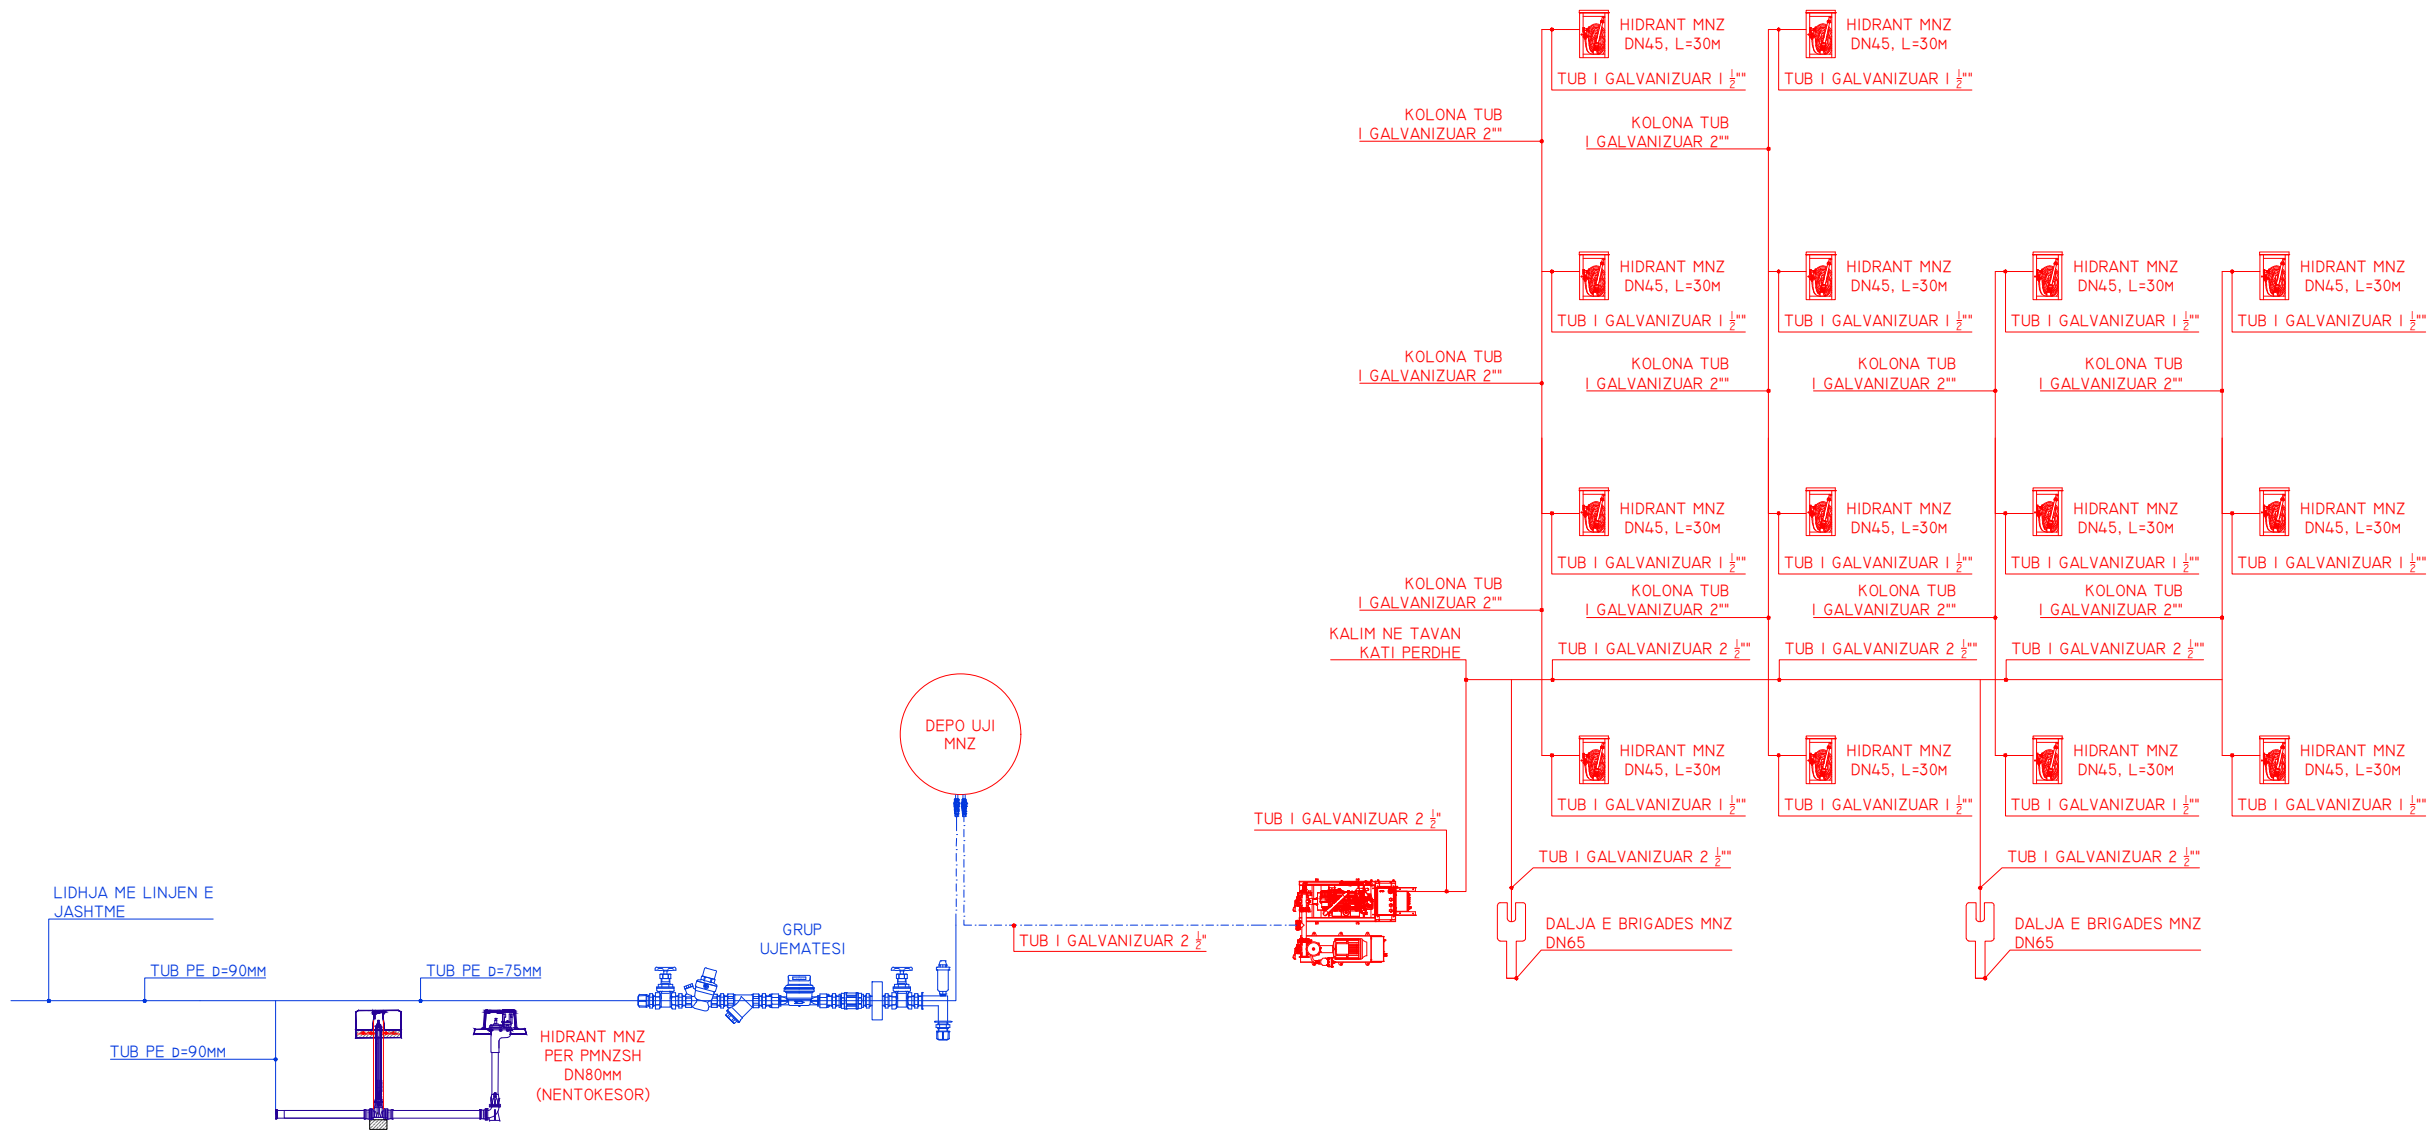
HIDRANT MNZ
DN45, L=30M
TUB I GALVANIZUAR I $\frac{1}{2}$""

HIDRANT MNZ
DN45, L=30M
TUB I GALVANIZUAR I $\frac{1}{2}$""

KOLONA TUB
I GALVANIZUAR 2""

KOLONA TUB
I GALVANIZUAR 2""

HIDRANT MNZ
DN45, L=30M
TUB I GALVANIZUAR I $\frac{1}{2}$""

HIDRANT MNZ
DN45, L=30M
TUB I GALVANIZUAR I $\frac{1}{2}$""

HIDRANT MNZ
DN45, L=30M
TUB I GALVANIZUAR I $\frac{1}{2}$""

HIDRANT MNZ
DN45, L=30M
TUB I GALVANIZUAR I $\frac{1}{2}$""

KOLONA TUB
I GALVANIZUAR 2""

KOLONA TUB
I GALVANIZUAR 2""

KOLONA TUB
I GALVANIZUAR 2""

KOLONA TUB
I GALVANIZUAR 2""

HIDRANT MNZ
DN45, L=30M
TUB I GALVANIZUAR I $\frac{1}{2}$""

HIDRANT MNZ
DN45, L=30M
TUB I GALVANIZUAR I $\frac{1}{2}$""

HIDRANT MNZ
DN45, L=30M
TUB I GALVANIZUAR I $\frac{1}{2}$""

HIDRANT MNZ
DN45, L=30M
TUB I GALVANIZUAR I $\frac{1}{2}$""

KOLONA TUB
I GALVANIZUAR 2""

KOLONA TUB
I GALVANIZUAR 2""

KOLONA TUB
I GALVANIZUAR 2""

KOLONA TUB
I GALVANIZUAR 2""

KALIM NE TAVAN
KATI PERDHE

TUB I GALVANIZUAR 2 $\frac{1}{2}$""
TUB I GALVANIZUAR 2 $\frac{1}{2}$""
TUB I GALVANIZUAR 2 $\frac{1}{2}$""

DEPO UJI
MNZ

HIDRANT MNZ
DN45, L=30M
TUB I GALVANIZUAR I $\frac{1}{2}$""

HIDRANT MNZ
DN45, L=30M
TUB I GALVANIZUAR I $\frac{1}{2}$""

HIDRANT MNZ
DN45, L=30M
TUB I GALVANIZUAR I $\frac{1}{2}$""

HIDRANT MNZ
DN45, L=30M
TUB I GALVANIZUAR I $\frac{1}{2}$""

TUB I GALVANIZUAR 2 $\frac{1}{2}$"

TUB I GALVANIZUAR 2 $\frac{1}{2}$""

TUB I GALVANIZUAR 2 $\frac{1}{2}$""

DALJA E BRIGADES MNZ
DN65

DALJA E BRIGADES MNZ
DN65

LIDHJA ME LINJEN E
JASHTME

GRUP
UJEMATESI

TUB I GALVANIZUAR 2 $\frac{1}{2}$"

TUB PE D=90MM

TUB PE D=75MM

TUB PE D=90MM

HIDRANT MNZ
PER PMNZSH
DN80MM
(NENTOKESOR)